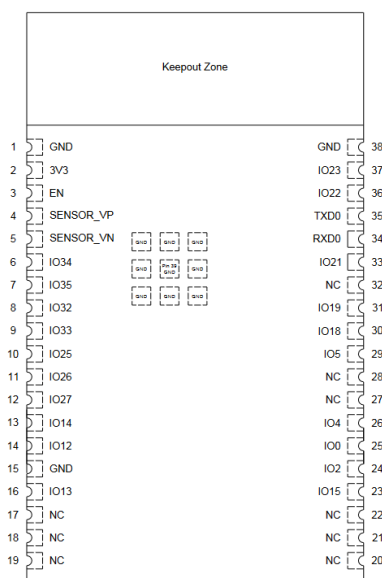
Keepout Zone

1 GND
2 3V3
3 EN
4 SENSOR_VP
5 SENSOR_VN
6 IO34
7 IO35
8 IO32
9 IO33
10 IO25
11 IO26
12 IO27
13 IO14
14 IO12
15 GND
16 IO13
17 NC
18 NC
19 NC

GND GND GND
GND Pin 39 GND GND
GND GND GND

GND 38
IO23 37
IO22 36
TXD0 35
RXD0 34
IO21 33
NC 32
IO19 31
IO18 30
IO5 29
NC 28
NC 27
IO4 26
IO0 25
IO2 24
IO15 23
NC 22
NC 21
NC 20